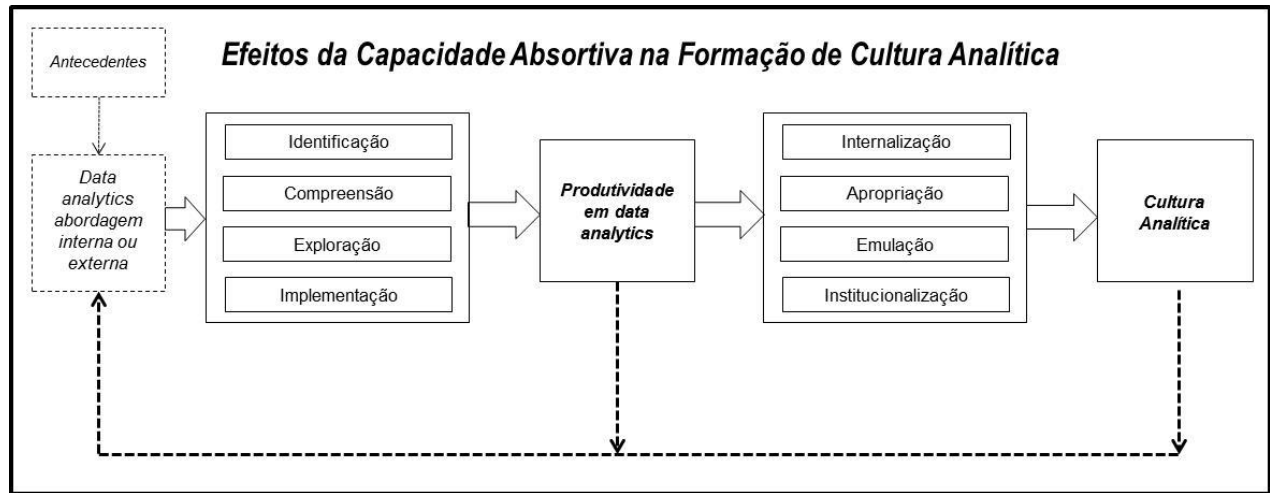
Antecedentes

Efeitos da Capacidade Absortiva na Formação de Cultura Analítica

Data analytics abordagem interna ou externa

Identificação

Compreensão

Exploração

Implementação

Produtividade em data analytics

Internalização

Apropriação

Emulação

Institucionalização

Cultura Analítica